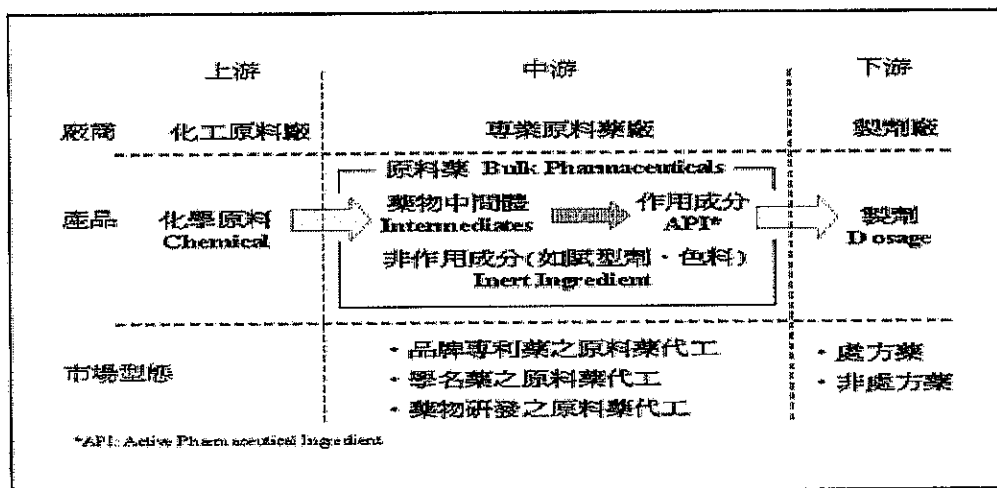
上游 中游 下游

廠商 化工原料廠 專業原料藥廠 製劑廠

原料藥 Bulk Pharmaceuticals

產品 化學原料 Chemical

藥物中間體 Intermediates

作用成分 API*

非作用成分(如賦型劑、色料) Inert Ingredient

製劑 Dosage

市場型態

• 品牌專利藥之原料藥代工
• 學名藥之原料藥代工
• 藥物研發之原料藥代工

• 處方藥
• 非處方藥

*API: Active Pharmaceutical Ingredient